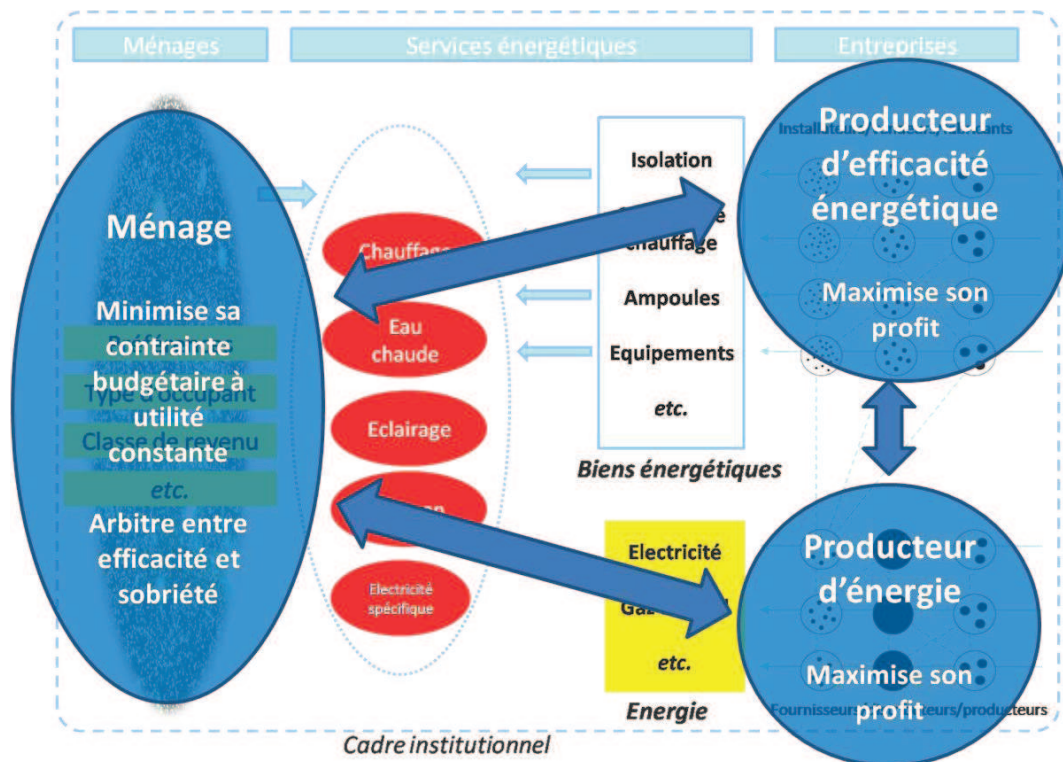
Ménages

Services énergétiques

Entreprises

Ménage

Minimise sa contrainte budgétaire à utilité constante

Type d'occupant

Classe de revenu

etc.

Arbitre entre efficacité et sobriété

Chauffag

Eau chaude

Eclairage

Electricité spécifique

Isolation

chauffage

Ampoules

Equipements

etc.

Biens énergétiques

Electricité

Ga

etc.

Energie

Installat

nts

Producteur d'efficacité énergétique

Maximise son profit

Producteur d'énergie

Maximise son profit

Fournisseur

teurs/producteurs

Cadre institutionnel